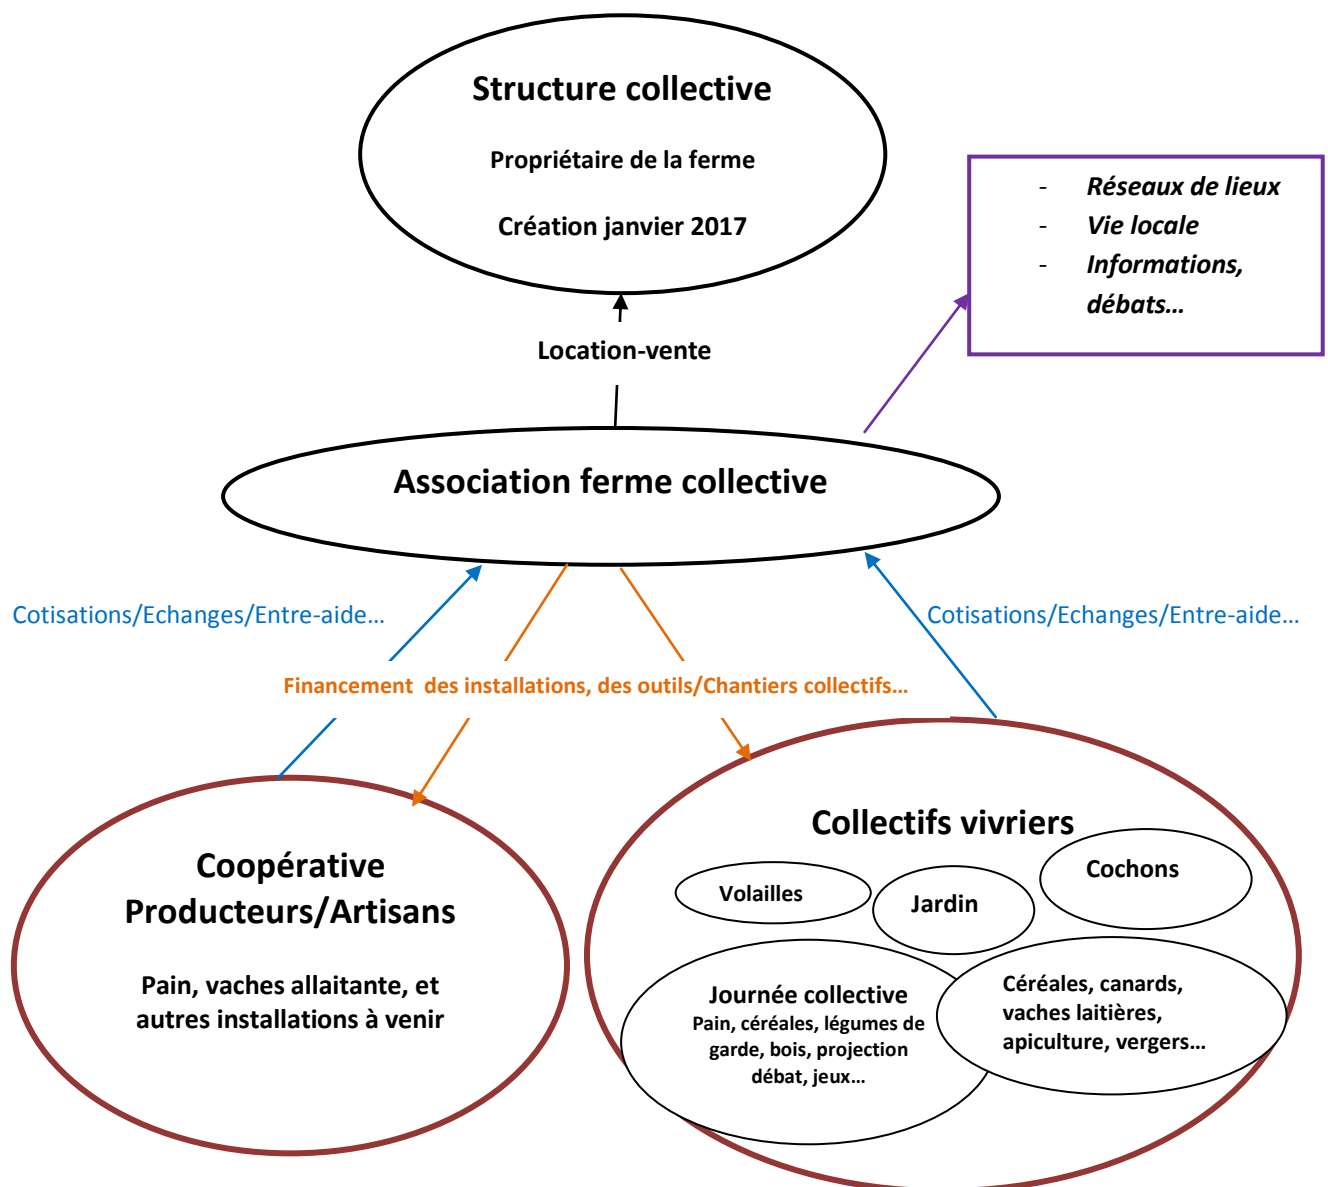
Structure collective

Propriétaire de la ferme

Création janvier 2017

- Réseaux de lieux
- Vie locale
- Informations, débats…

Location-vente

Association ferme collective

Cotisations/Echanges/Entre-aide…

Cotisations/Echanges/Entre-aide…

Financement des installations, des outils/Chantiers collectifs…

Coopérative Producteurs/Artisans

Pain, vaches allaitante, et autres installations à venir

Collectifs vivriers

Volailles

Jardin

Cochons

Journée collective
Pain, céréales, légumes de garde, bois, projection débat, jeux…

Céréales, canards, vaches laitières, apiculture, vergers…